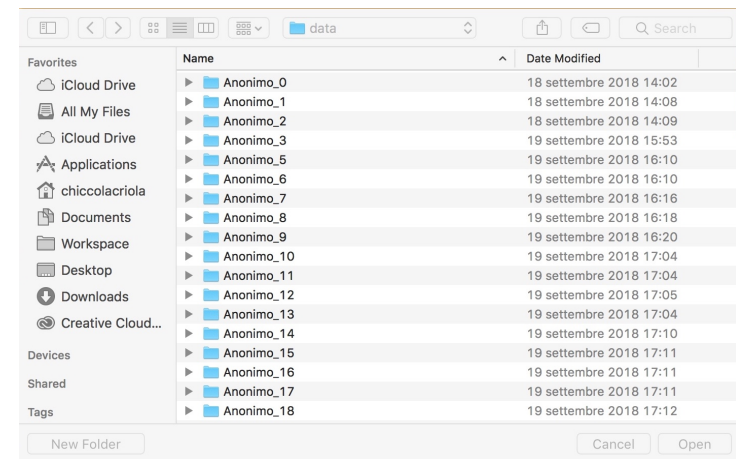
data

Search

Favorites
iCloud Drive
All My Files
iCloud Drive
Applications
chiccolacriola
Documents
Workspace
Desktop
Downloads
Creative Cloud...
Devices
Shared
Tags

| Name | Date Modified |
|---|---|
| Anonimo_0 | 18 settembre 2018 14:02 |
| Anonimo_1 | 18 settembre 2018 14:08 |
| Anonimo_2 | 18 settembre 2018 14:09 |
| Anonimo_3 | 19 settembre 2018 15:53 |
| Anonimo_5 | 19 settembre 2018 16:10 |
| Anonimo_6 | 19 settembre 2018 16:10 |
| Anonimo_7 | 19 settembre 2018 16:16 |
| Anonimo_8 | 19 settembre 2018 16:18 |
| Anonimo_9 | 19 settembre 2018 16:20 |
| Anonimo_10 | 19 settembre 2018 17:04 |
| Anonimo_11 | 19 settembre 2018 17:04 |
| Anonimo_12 | 19 settembre 2018 17:05 |
| Anonimo_13 | 19 settembre 2018 17:04 |
| Anonimo_14 | 19 settembre 2018 17:10 |
| Anonimo_15 | 19 settembre 2018 17:11 |
| Anonimo_16 | 19 settembre 2018 17:11 |
| Anonimo_17 | 19 settembre 2018 17:11 |
| Anonimo_18 | 19 settembre 2018 17:12 |

New Folder
Cancel
Open